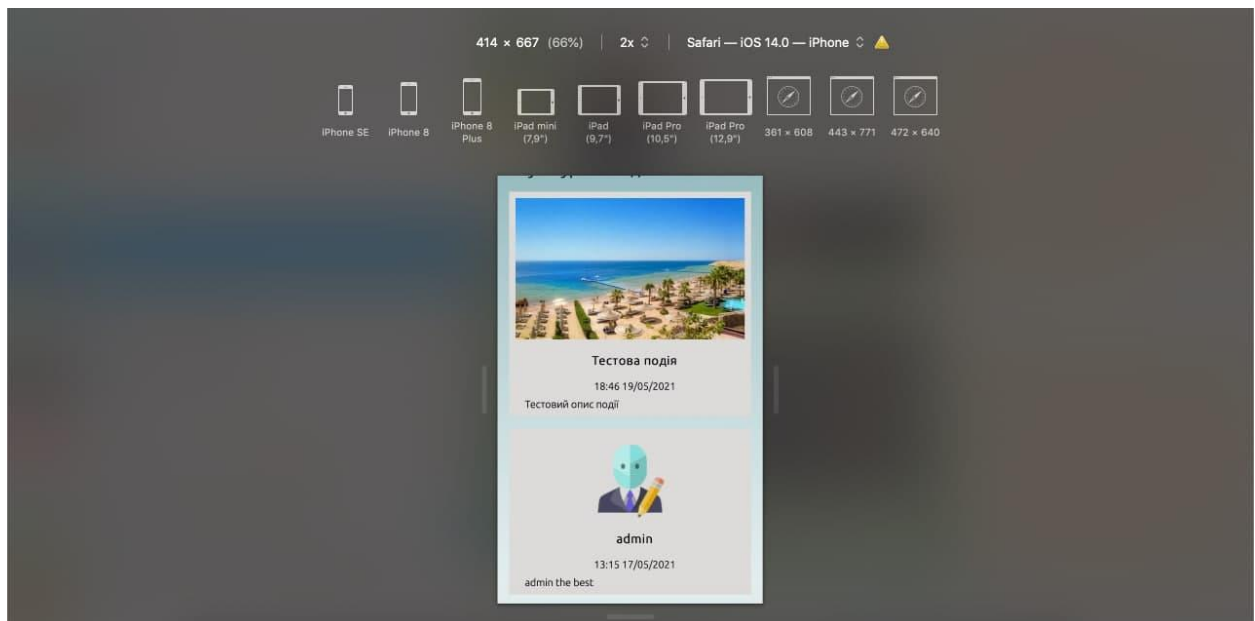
414 × 667 (66%) | 2x ◊ | Safari — iOS 14.0 — iPhone ◊

iPhone SE iPhone 8 iPhone 8 Plus iPad mini (7,9") iPad (9,7") iPad Pro (10,5") iPad Pro (12,9") 361 × 608 443 × 771 472 × 640

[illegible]

Тестова подія

18:46 19/05/2021

Тестовий опис події

admin

13:15 17/05/2021

admin the best